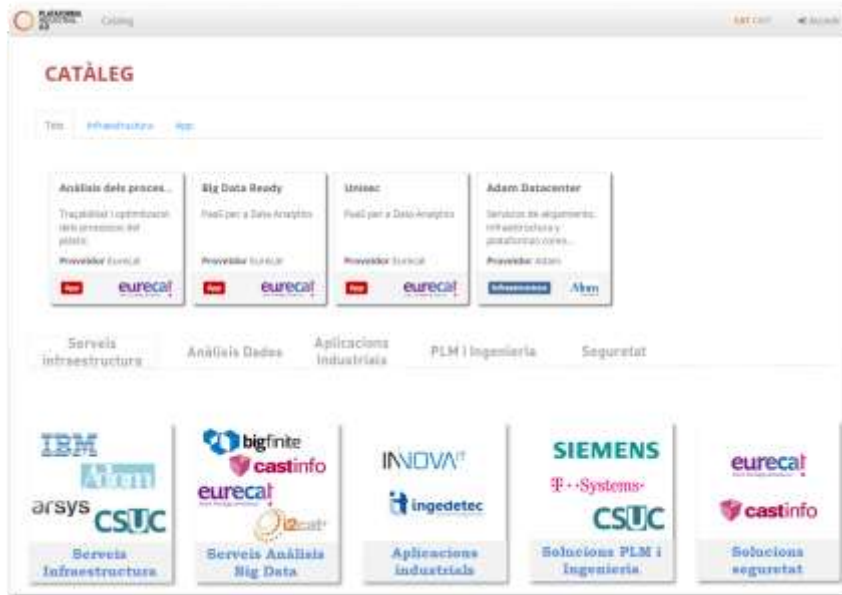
PLATAFORMA INDUSTRIA 4.0 Catàleg

CAT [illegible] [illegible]

CATÀLEG

Tots Infraestructura App

Anàlisis dels proces...
Traçabilitat i optimització dels processos del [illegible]
Proveïdor Eurecat
App
eurecat

Big Data Ready
PaaS per a Data Analytics
Proveïdor Eurecat
App
eurecat

Unisec
PaaS per a Data Analytics
Proveïdor Eurecat
App
eurecat

Adam Datacenter
Serveis de allotjament, infraestructura y plataformas cons...
Proveïdor Adam
Infraestructura
Adam

Serveis infraestructura
Anàlisis Dades
Aplicacions Industrials
PLM I Ingenieria
Seguretat

IBM
Adam
arsys
CSUC
Serveis Infraestructura

bigfinite
castinfo
eurecat
i2cat
Serveis Anàlisis Big Data

INNOVA
ingedetec
Aplicacions industrials

SIEMENS
T-Systems
CSUC
Solucions PLM i Ingenieria

eurecat
castinfo
Solucions seguretat